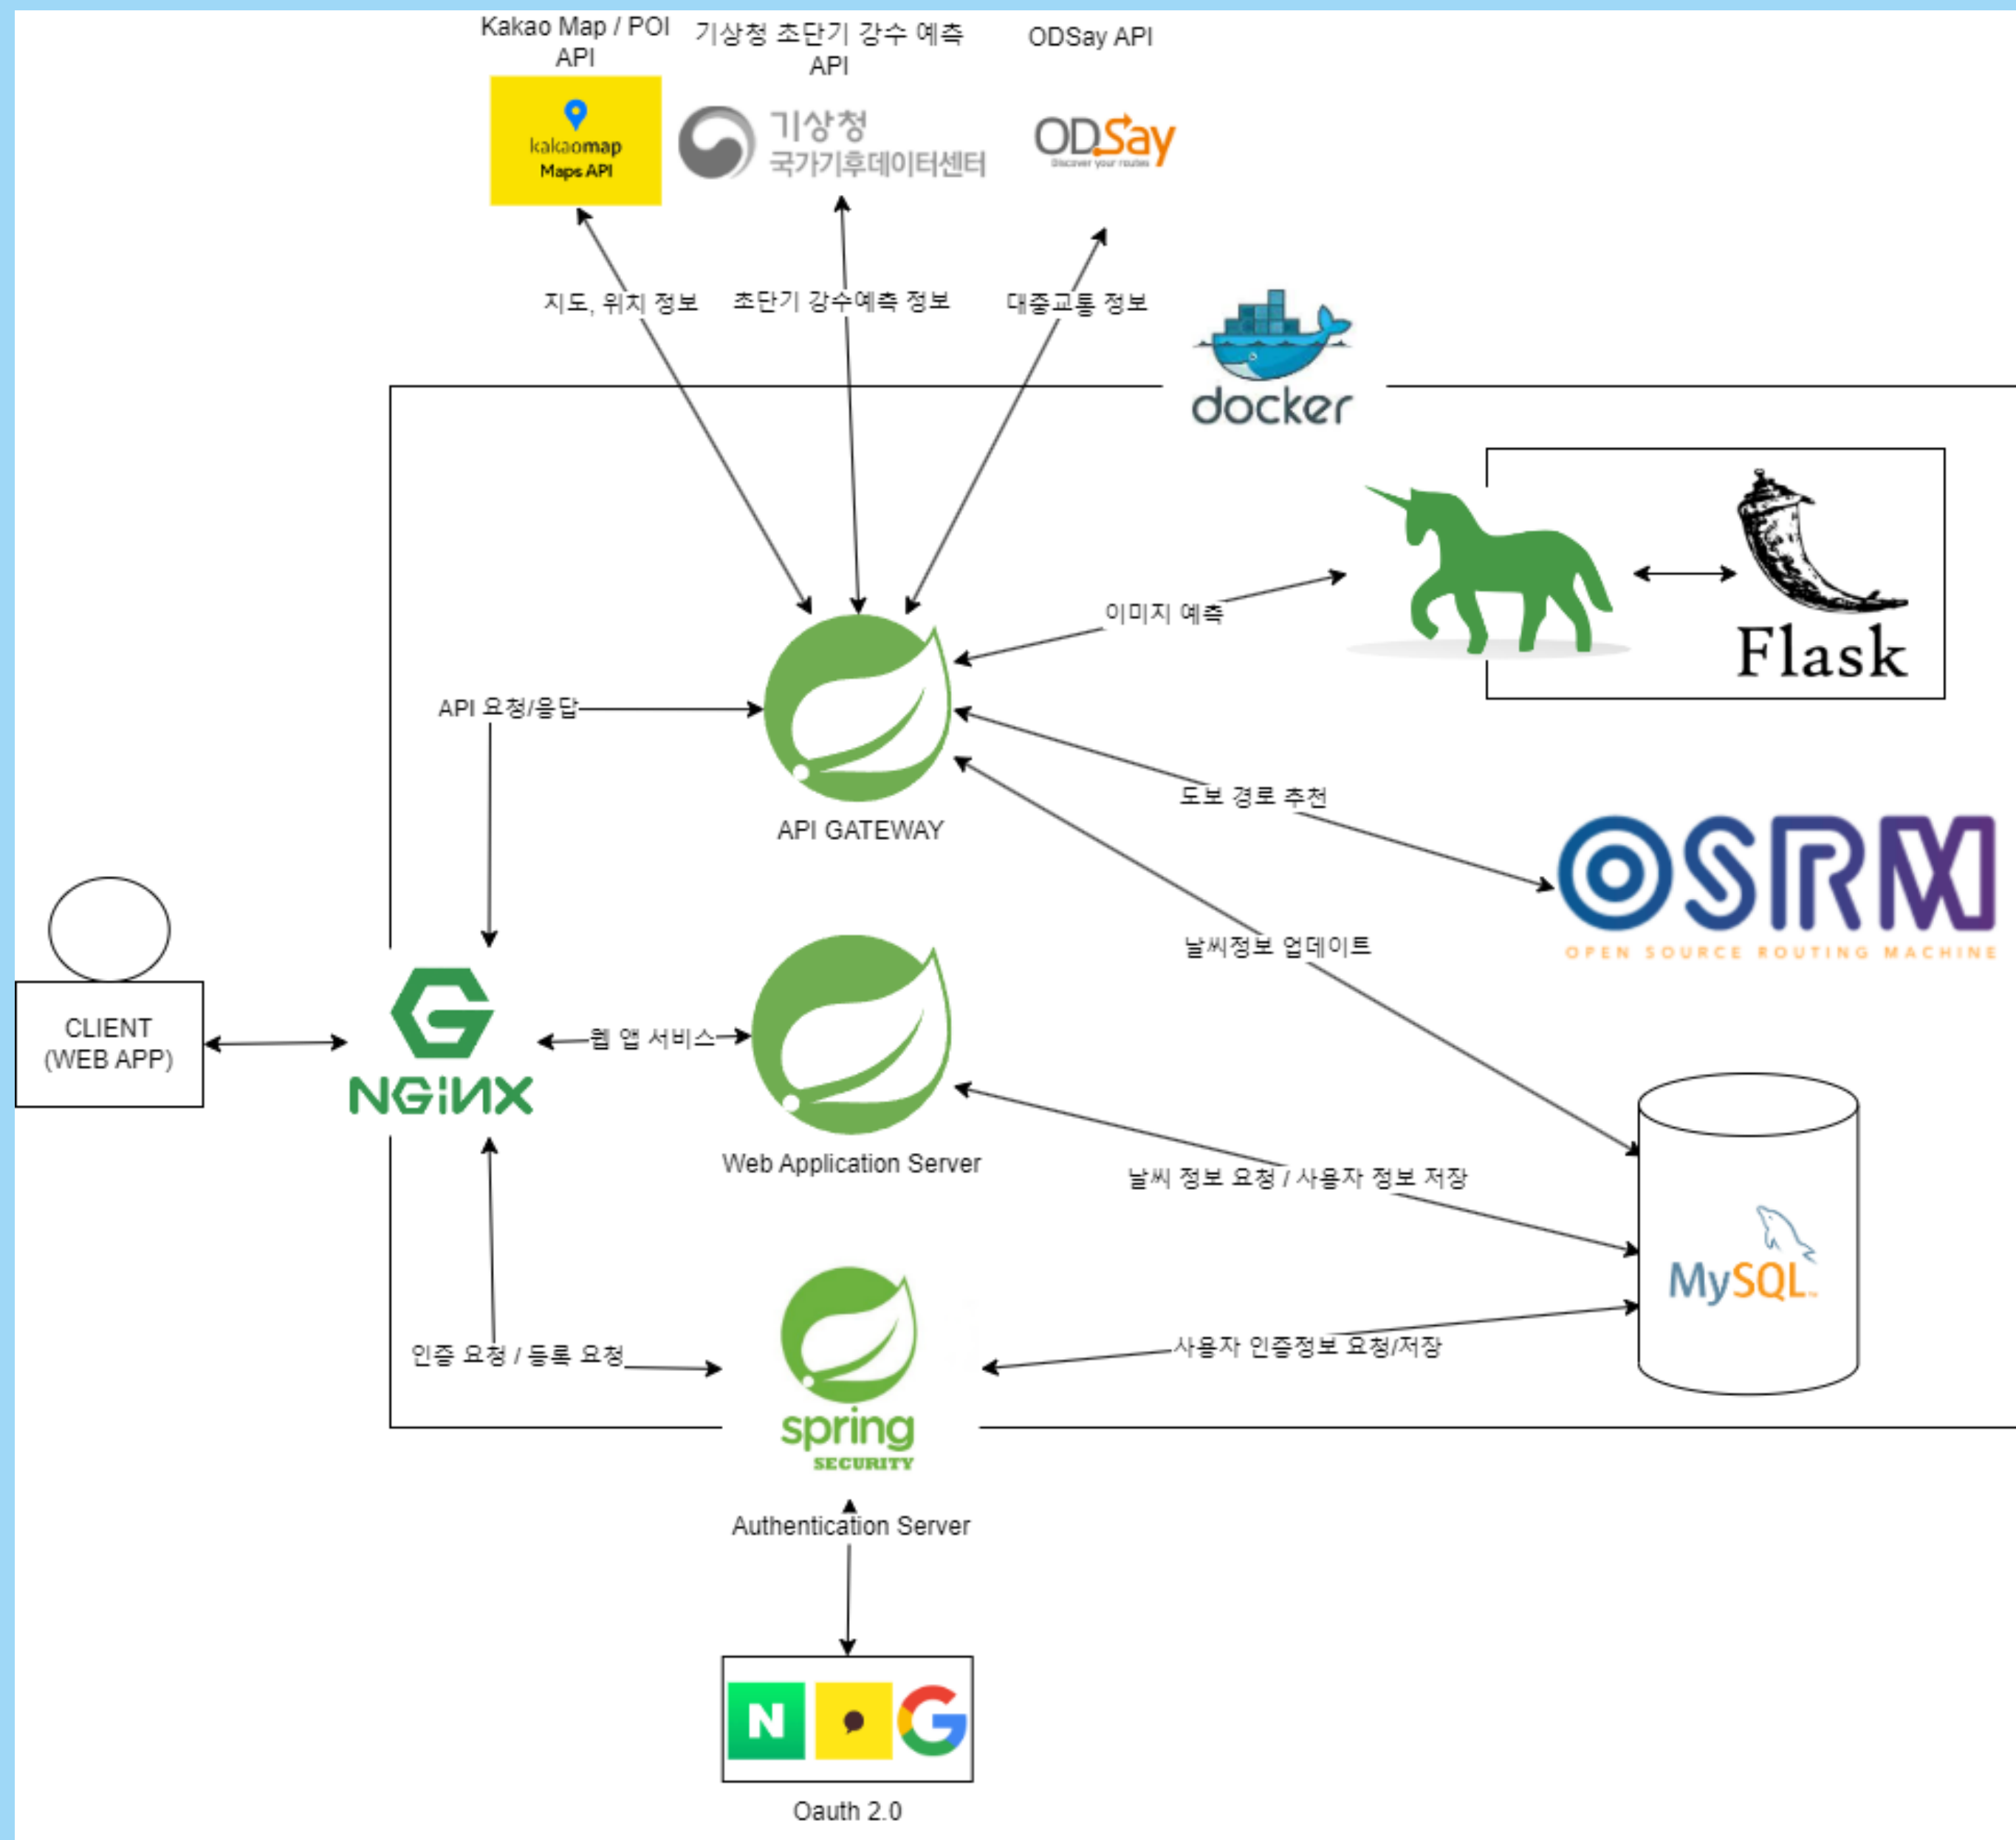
Kakao Map / POI API

기상청 초단기 강수 예측 API

ODSay API

kakaomap
Maps API

기상청
국가기후데이터센터

ODsay
Discover your routes

지도, 위치 정보

초단기 강수예측 정보

대중교통 정보

docker

Flask

이미지 예측

API 요청/응답

API GATEWAY

도보 경로 추천

OSRM
OPEN SOURCE ROUTING MACHINE

날씨정보 업데이트

CLIENT
(WEB APP)

NGINX

웹 앱 서비스

Web Application Server

날씨 정보 요청 / 사용자 정보 저장

MySQL

인증 요청 / 등록 요청

spring
SECURITY

사용자 인증정보 요청/저장

Authentication Server

N

Oauth 2.0